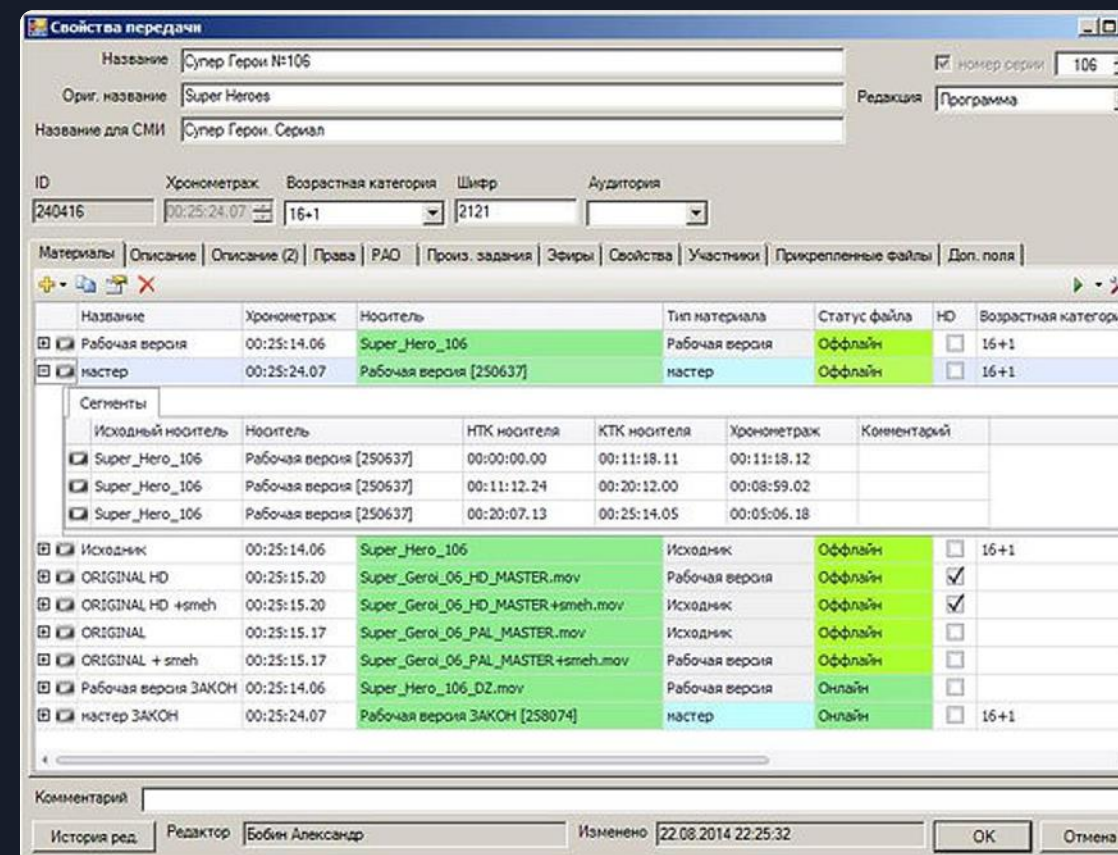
Свойства передачи

Название Супер Герои №106
Ориг. название Super Heroes
Название для СМИ Супер Герои. Сериал

номер серии 106
Редакция Программа

ID 240416
Хронометраж 00:25:24.07
Возрастная категория 16+1
Шифр 2121
Аудитория

Материалы | Описание | Описание (2) | Права | РАО | Произ. задания | Эфиры | Свойства | Участники | Прикрепленные файлы | Доп. поля

| Название | Хронометраж | Носитель | Тип материала | Статус файла | HD | Возрастная категори |
|---|---|---|---|---|---|---|
| Рабочая версия | 00:25:14.06 | Super_Hero_106 | Рабочая версия | Оффлайн | ☐ | 16+1 |
| мастер | 00:25:24.07 | Рабочая версия [250637] | мастер | Оффлайн | ☐ | 16+1 |

Сегменты

| Исходный носитель | Носитель | НТК носителя | КТК носителя | Хронометраж | Комментарий |
|---|---|---|---|---|---|
| Super_Hero_106 | Рабочая версия [250637] | 00:00:00.00 | 00:11:18.11 | 00:11:18.12 | |
| Super_Hero_106 | Рабочая версия [250637] | 00:11:12.24 | 00:20:12.00 | 00:08:59.02 | |
| Super_Hero_106 | Рабочая версия [250637] | 00:20:07.13 | 00:25:14.05 | 00:05:06.18 | |

| Название | Хронометраж | Носитель | Тип материала | Статус файла | HD | Возрастная категори |
|---|---|---|---|---|---|---|
| Исходник | 00:25:14.06 | Super_Hero_106 | Исходник | Оффлайн | ☐ | 16+1 |
| ORIGINAL HD | 00:25:15.20 | Super_Geroi_06_HD_MASTER.mov | Рабочая версия | Оффлайн | ☑ | |
| ORIGINAL HD +smeh | 00:25:15.20 | Super_Geroi_06_HD_MASTER+smeh.mov | Исходник | Оффлайн | ☑ | |
| ORIGINAL | 00:25:15.17 | Super_Geroi_06_PAL_MASTER.mov | Исходник | Оффлайн | ☐ | |
| ORIGINAL + smeh | 00:25:15.17 | Super_Geroi_06_PAL_MASTER+smeh.mov | Рабочая версия | Оффлайн | ☐ | |
| Рабочая версия ЗАКОН | 00:25:14.06 | Super_Hero_106_DZ.mov | Рабочая версия | Онлайн | ☐ | |
| мастер ЗАКОН | 00:25:24.07 | Рабочая версия ЗАКОН [258074] | мастер | Онлайн | ☐ | 16+1 |

Комментарий

История ред. Редактор Бобин Александр Изменено 22.08.2014 22:25:32 OK Отмена